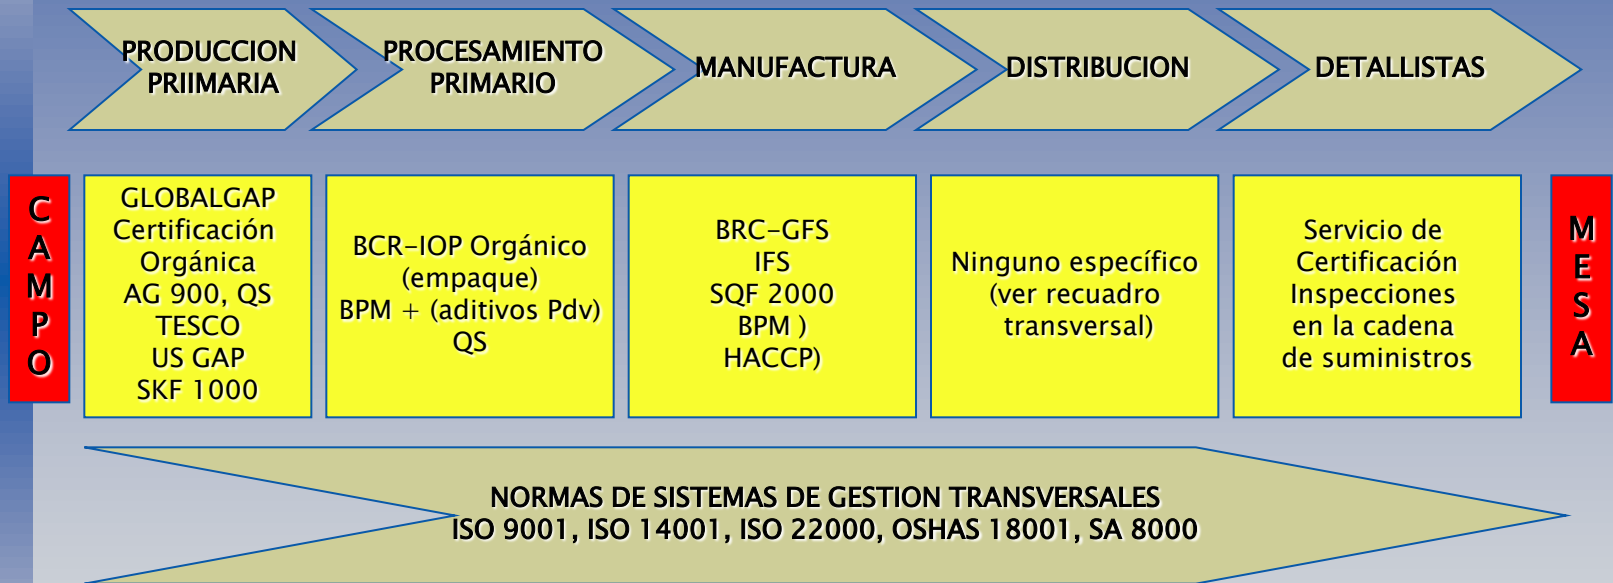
PRODUCCION PRIIMARIA

PROCESAMIENTO PRIMARIO

MANUFACTURA

DISTRIBUCION

DETALLISTAS

C A M P O

GLOBALGAP
Certificación Orgánica
AG 900, QS
TESCO
US GAP
SKF 1000

BCR–IOP Orgánico
(empaque)
BPM + (aditivos Pdv)
QS

BRC–GFS
IFS
SQF 2000
BPM )
HACCP)

Ninguno específico
(ver recuadro transversal)

Servicio de Certificación
Inspecciones en la cadena de suministros

M E S A

NORMAS DE SISTEMAS DE GESTION TRANSVERSALES
ISO 9001, ISO 14001, ISO 22000, OSHAS 18001, SA 8000